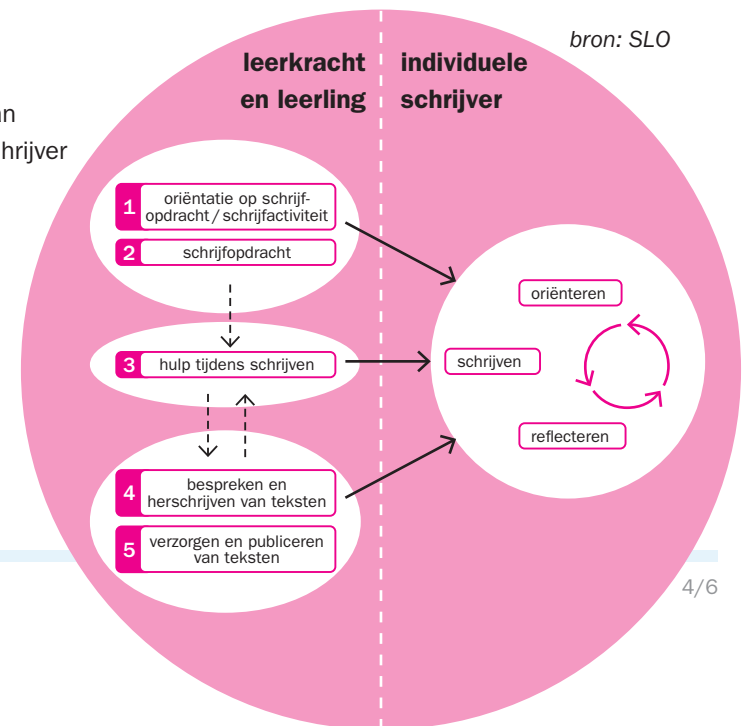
an
hrijver

bron: SLO

leerkracht en leerling

individuele schrijver

1 oriëntatie op schrijfopdracht / schrijfactiviteit

2 schrijfopdracht

3 hulp tijdens schrijven

4 bespreken en herschrijven van teksten

5 verzorgen en publiceren van teksten

oriënteren

schrijven

reflecteren

4/6